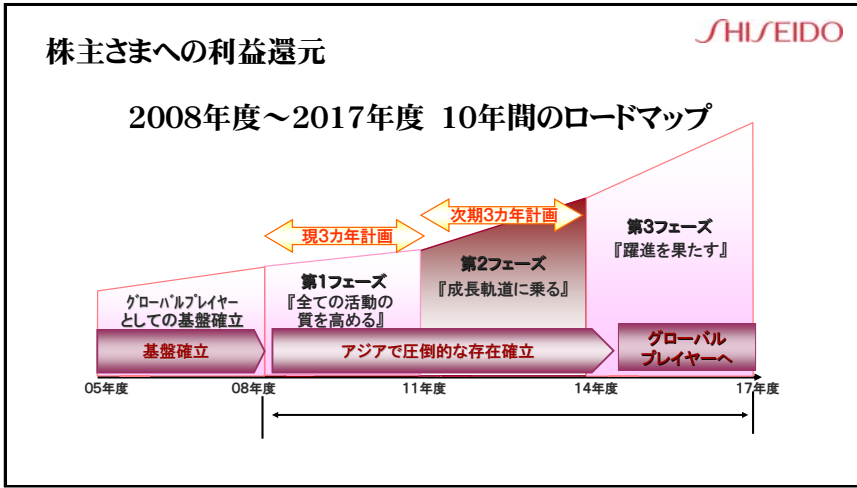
株主さまへの利益還元

SHISEIDO

2008年度～2017年度　10年間のロードマップ

現3カ年計画

次期3カ年計画

グローバルプレイヤーとしての基盤確立

第1フェーズ
『全ての活動の質を高める』

第2フェーズ
『成長軌道に乗る』

第3フェーズ
『躍進を果たす』

基盤確立

アジアで圧倒的な存在確立

グローバルプレイヤーへ

05年度

08年度

11年度

14年度

17年度